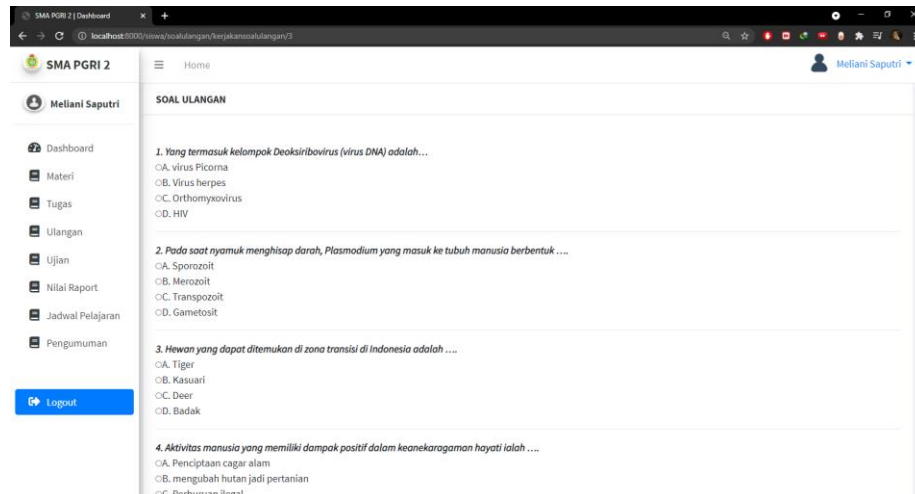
SMA PGRI 2 | Dashboard

localhost:8000/siswa/soalulangan/kerjakansoalulangan/3

SMA PGRI 2

Home

Meliani Saputri

Meliani Saputri

Dashboard

Materi

Tugas

Ulangan

Ujian

Nilai Raport

Jadwal Pelajaran

Pengumuman

Logout

SOAL ULANGAN

1. Yang termasuk kelompok Deoksiribovirus (virus DNA) adalah…
A. virus Picorna
B. Virus herpes
C. Orthomyxovirus
D. HIV

2. Pada saat nyamuk menghisap darah, Plasmodium yang masuk ke tubuh manusia berbentuk ….
A. Sporozoit
B. Merozoit
C. Transpozoit
D. Gametosit

3. Hewan yang dapat ditemukan di zona transisi di Indonesia adalah ….
A. Tiger
B. Kasuari
C. Deer
D. Badak

4. Aktivitas manusia yang memiliki dampak positif dalam keanekaragaman hayati ialah ….
A. Penciptaan cagar alam
B. mengubah hutan jadi pertanian
C. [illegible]